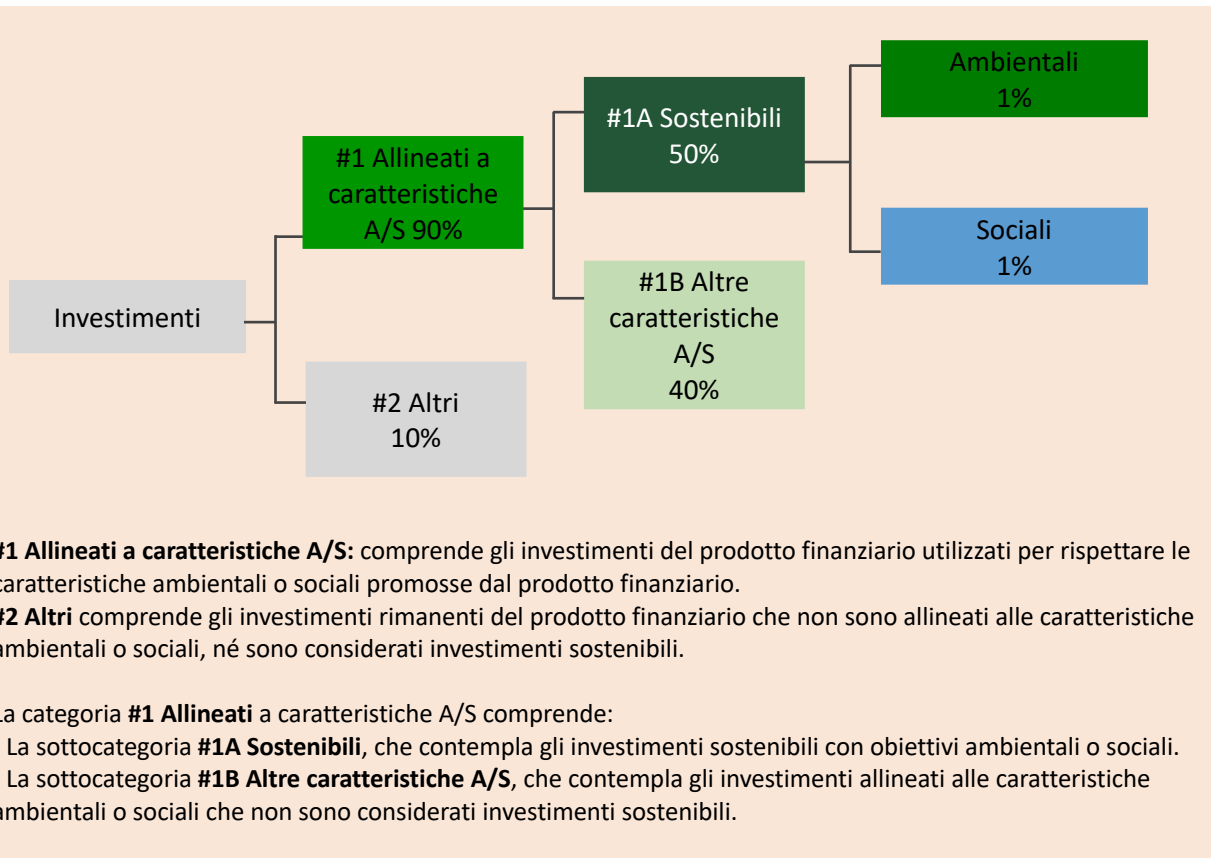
Investimenti

#1 Allineati a caratteristiche A/S 90%

#2 Altri 10%

#1A Sostenibili 50%

#1B Altre caratteristiche A/S 40%

Ambientali 1%

Sociali 1%

#1 Allineati a caratteristiche A/S: comprende gli investimenti del prodotto finanziario utilizzati per rispettare le caratteristiche ambientali o sociali promosse dal prodotto finanziario.
#2 Altri comprende gli investimenti rimanenti del prodotto finanziario che non sono allineati alle caratteristiche ambientali o sociali, né sono considerati investimenti sostenibili.

La categoria #1 Allineati a caratteristiche A/S comprende:
La sottocategoria #1A Sostenibili, che contempla gli investimenti sostenibili con obiettivi ambientali o sociali.
La sottocategoria #1B Altre caratteristiche A/S, che contempla gli investimenti allineati alle caratteristiche ambientali o sociali che non sono considerati investimenti sostenibili.